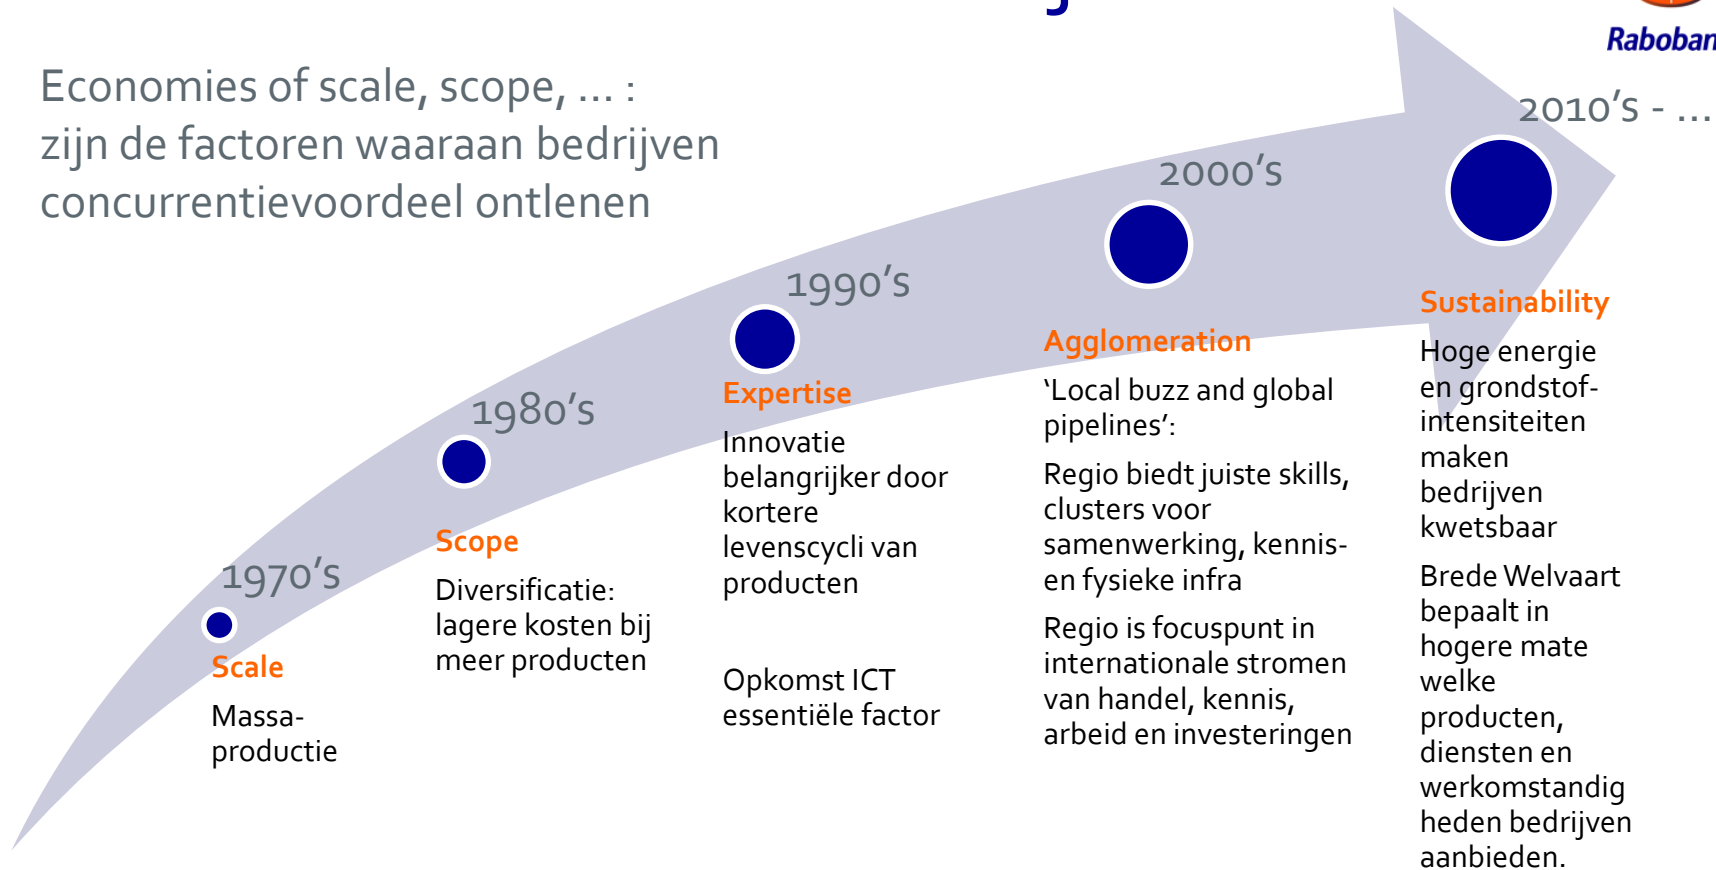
Raboban

Economies of scale, scope, ... : zijn de factoren waaraan bedrijven concurrentievoordeel ontlenen

1970's

Scale

Massaproductie

1980's

Scope

Diversificatie: lagere kosten bij meer producten

1990's

Expertise

Innovatie belangrijker door kortere levenscycli van producten

Opkomst ICT essentiële factor

2000's

Agglomeration

'Local buzz and global pipelines':

Regio biedt juiste skills, clusters voor samenwerking, kennis- en fysieke infra

Regio is focuspunt in internationale stromen van handel, kennis, arbeid en investeringen

2010's - ...

Sustainability

Hoge energie en grondstofintensiteiten maken bedrijven kwetsbaar

Brede Welvaart bepaalt in hogere mate welke producten, diensten en werkomstandig heden bedrijven aanbieden.